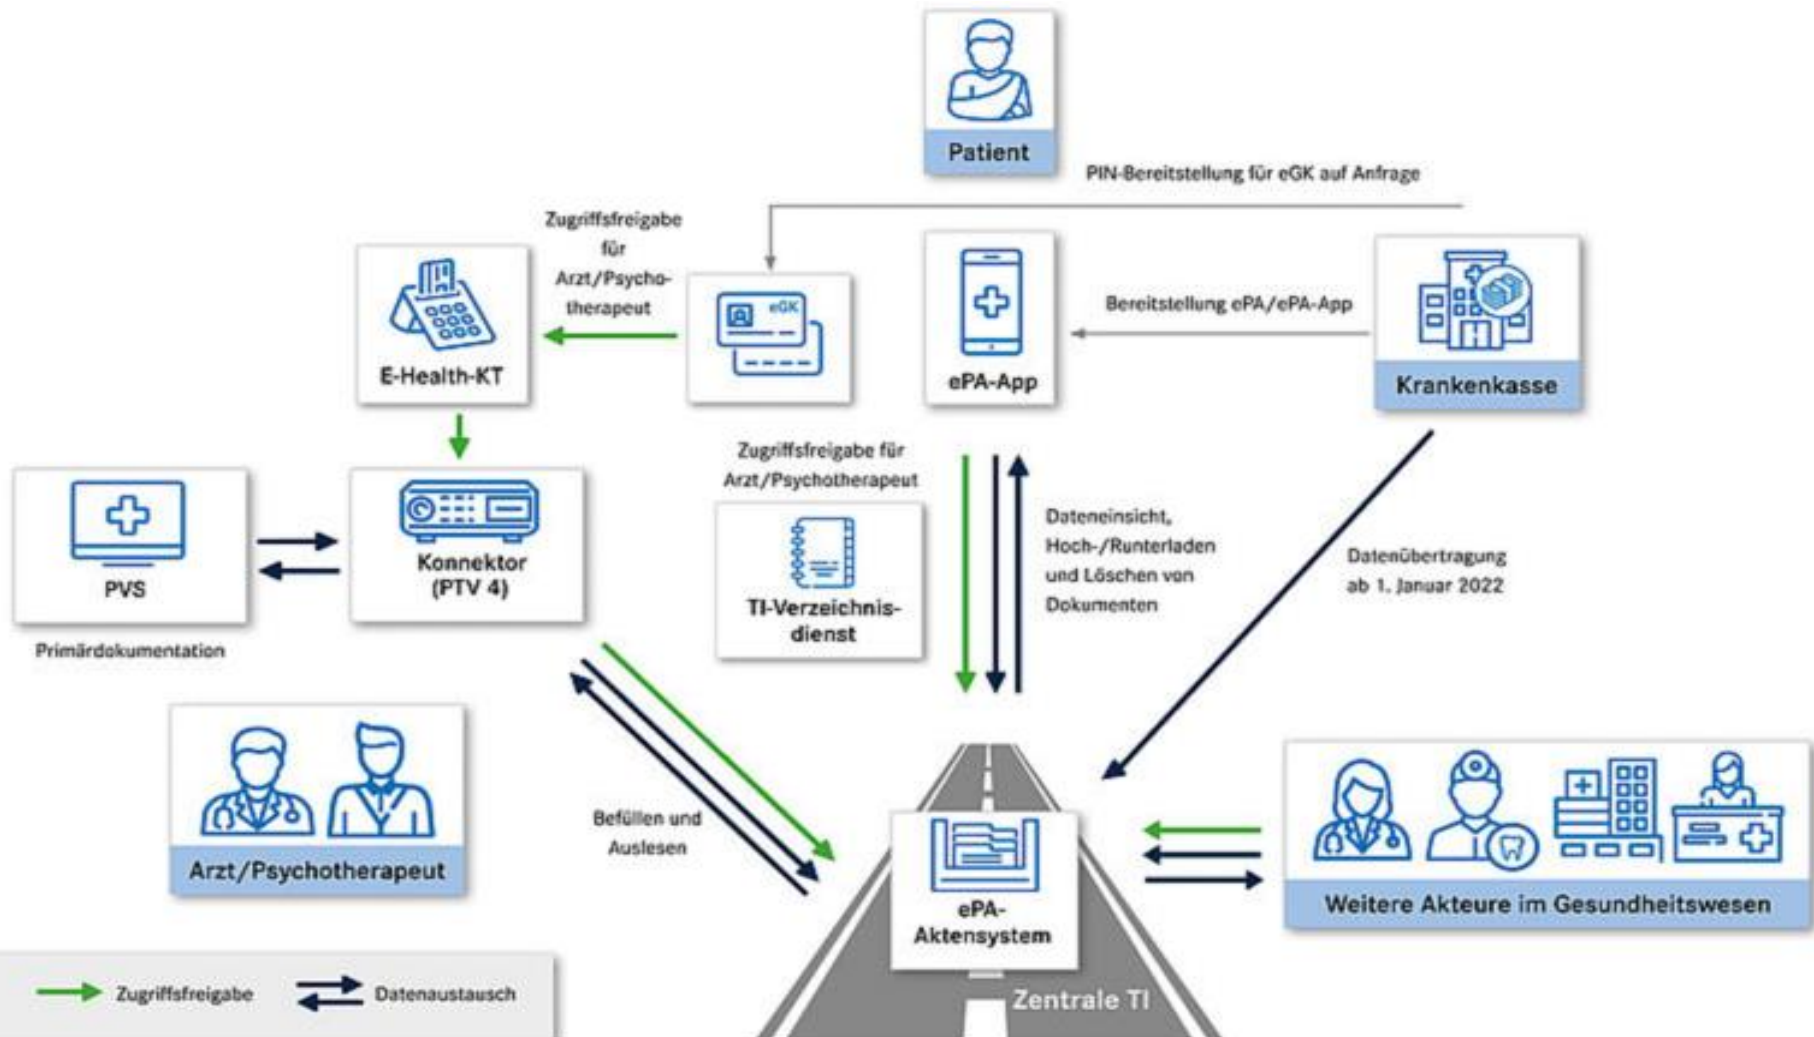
Patient

PIN-Bereitstellung für eGK auf Anfrage

Zugriffsfreigabe für Arzt/Psychotherapeut

E-Health-KT

eGK

ePA-App

Bereitstellung ePA/ePA-App

Krankenkasse

Zugriffsfreigabe für Arzt/Psychotherapeut

PVS

Konnektor (PTV 4)

TI-Verzeichnisdienst

Dateneinsicht, Hoch-/Runterladen und Löschen von Dokumenten

Datenübertragung ab 1. Januar 2022

Primärdokumentation

Arzt/Psychotherapeut

Befüllen und Auslesen

ePA-Aktensystem

Weitere Akteure im Gesundheitswesen

Zugriffsfreigabe

Datenaustausch

Zentrale TI